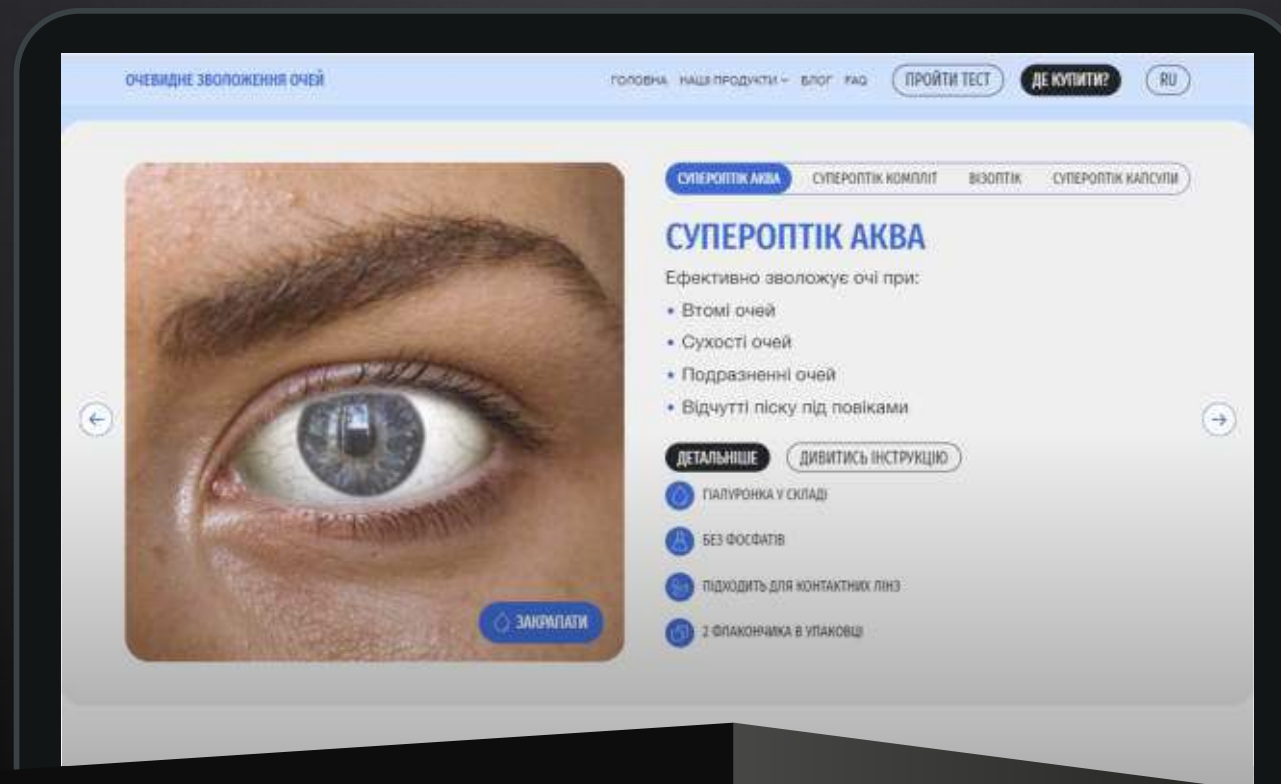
ОЧЕВИДНЕ ЗВОЛОЖЕННЯ ОЧЕЙ

ГОЛОВНА НАШІ ПРОДУКТИ ⌄ БЛОГ FAQ ПРОЙТИ ТЕСТ ДЕ КУПИТИ? RU

СУПЕРОПТІК АКВА СУПЕРОПТІК КОМПЛІТ ВІЗОПТІК СУПЕРОПТІК КАПСУЛИ

СУПЕРОПТІК АКВА

Ефективно зволожує очі при:

• Втомі очей
• Сухості очей
• Подразненні очей
• Відчутті піску під повіками

ДЕТАЛЬНІШЕ ДИВИТИСЬ ІНСТРУКЦІЮ

ГІАЛУРОНКА У СКЛАДІ

БЕЗ ФОСФАТІВ

ПІДХОДИТЬ ДЛЯ КОНТАКТНИХ ЛІНЗ

2 ФЛАКОНЧИКА В УПАКОВЦІ

ЗАКРАПАТИ